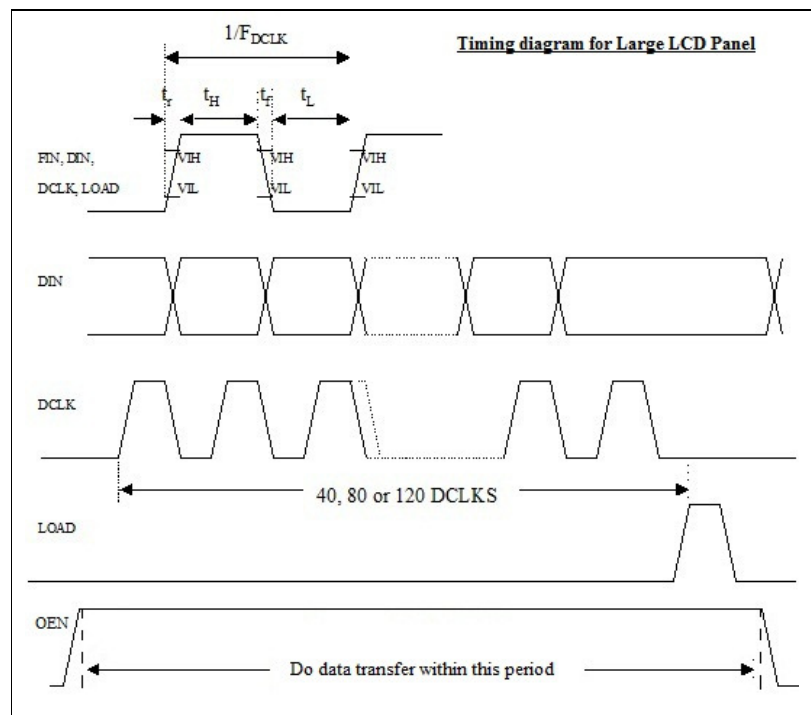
$1/F_{DCLK}$

Timing diagram for Large LCD Panel

$t_r$ $t_H$ $t_f$ $t_L$

FIN, DIN,

DCLK, LOAD

VIH VIH VIH

VIL VIL VIL

DIN

DCLK

40, 80 or 120 DCLKS

LOAD

OEN

Do data transfer within this period